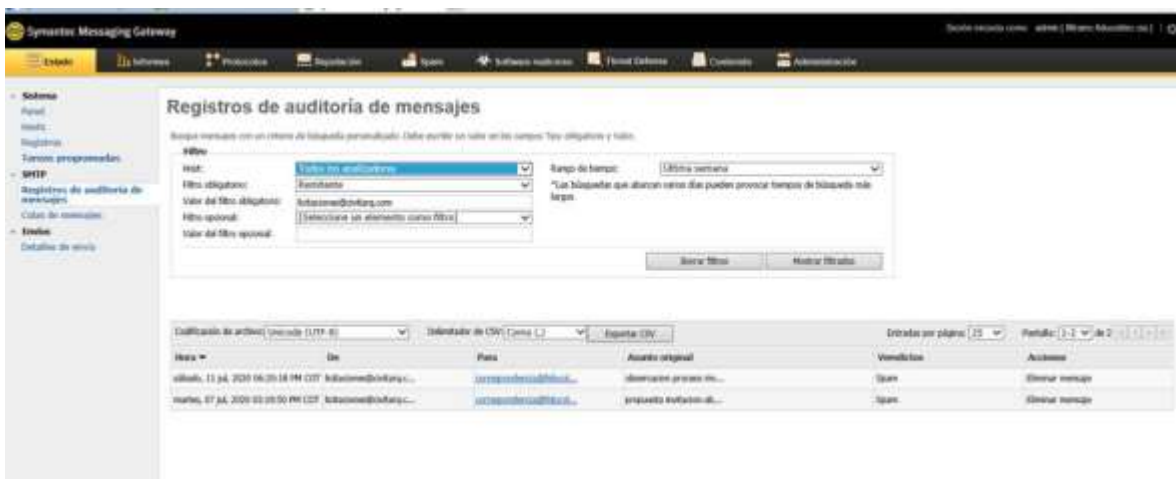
Symantec Messaging Gateway

Sesión iniciada como: admin [ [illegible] ] | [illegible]

Estado | Informes | Protocolos | Reputación | Spam | Software malicioso | Threat Defense | Contenido | Administración

Sistema
Panel
Hosts
Registros
Tareas programadas
SMTP
Registros de auditoría de mensajes
Colas de mensajes
Envíos
Detalles de envío

Registros de auditoría de mensajes

Busque mensajes con un criterio de búsqueda personalizado. Debe escribir un valor en los campos "Filtro obligatorio" y "Valor".

Filtro
Host: Todos los analizadores
Filtro obligatorio: Remitente
Valor del filtro obligatorio: licitaciones@civitarq.com
Filtro opcional: [Seleccione un elemento como filtro]
Valor del filtro opcional:

Rango de tiempo: Última semana
*Las búsquedas que abarcan varios días pueden provocar tiempos de búsqueda más largos.

Borrar filtros | Mostrar filtrados

Codificación de archivo: Unicode (UTF-8) | Delimitador de CSV: Coma (,) | Exportar CSV

Entradas por página: 25 | Pantalla: 1-2 de 2

| Hora ▼ | De | Para | Asunto original | Veredictos | Acciones |
|---|---|---|---|---|---|
| sábado, 11 jul, 2020 06:20:18 PM COT | licitaciones@civitarq.c... | correspondencia@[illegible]... | observacion proceso inv... | Spam | Eliminar mensaje |
| martes, 07 jul, 2020 03:10:50 PM COT | licitaciones@civitarq.c... | correspondencia@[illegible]... | propuesta invitacion ab... | Spam | Eliminar mensaje |